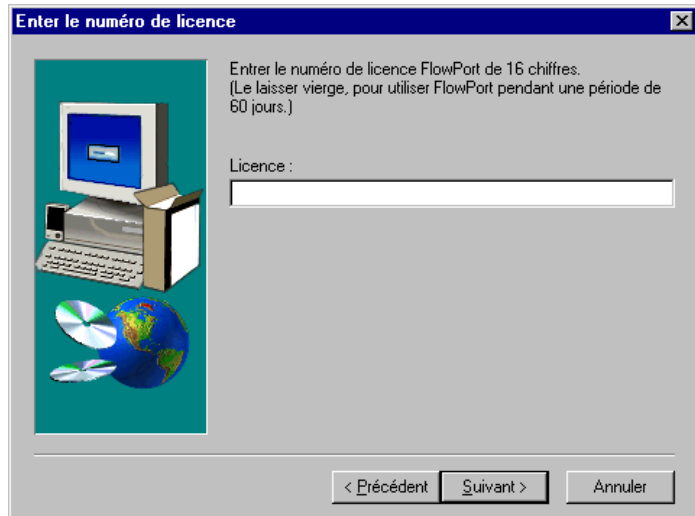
Enter le numéro de licence

Entrer le numéro de licence FlowPort de 16 chiffres. (Le laisser vierge, pour utiliser FlowPort pendant une période de 60 jours.)

Licence :

< Précédent

Suivant >

Annuler